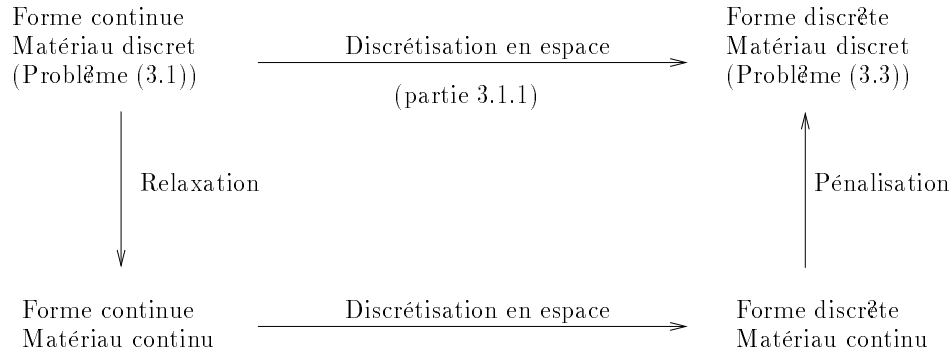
Forme continue
Matériau discret
(Probl̀eme (3.1))

Discrétisation en espace

(partie 3.1.1)

Forme discr̀ete
Matériau discret
(Probl̀eme (3.3))

Relaxation

Pénalisation

Forme continue
Matériau continu

Discrétisation en espace

Forme discr̀ete
Matériau continu